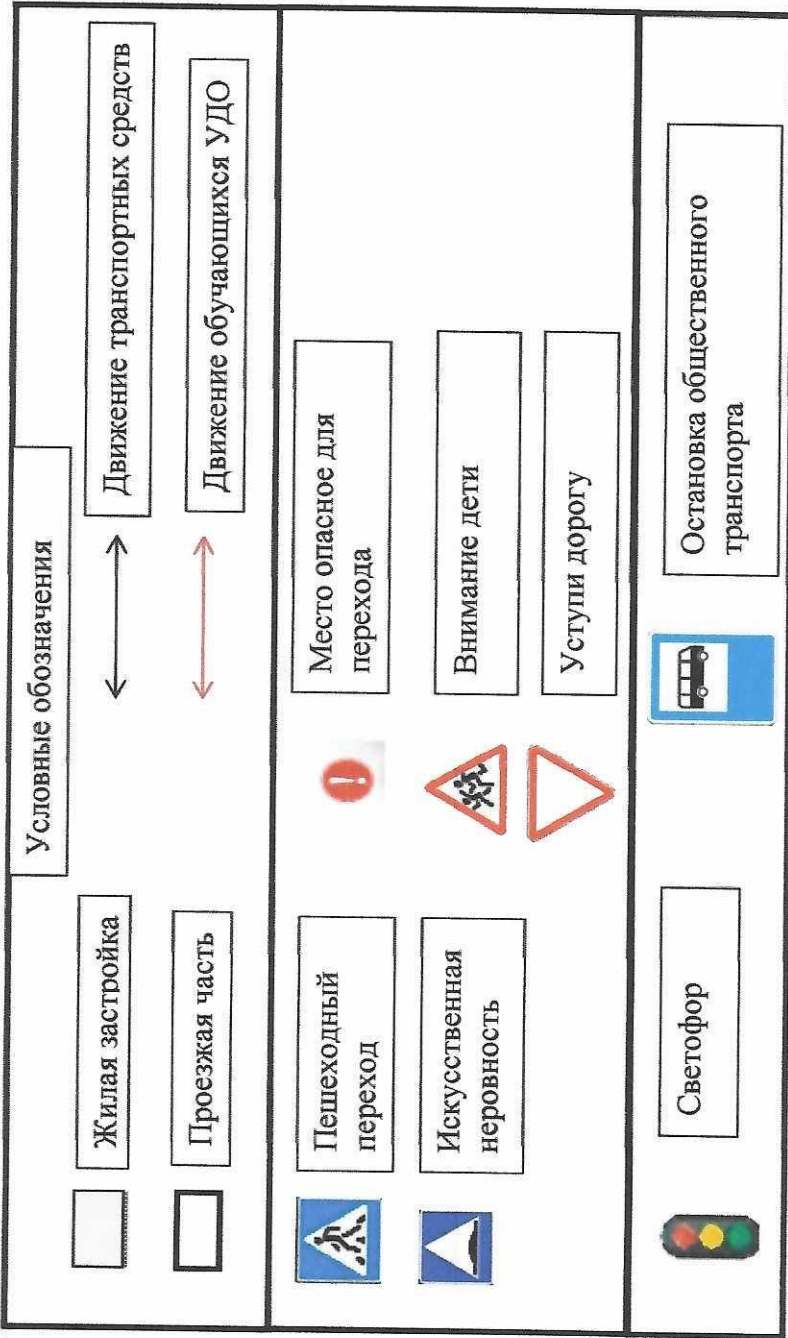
Условные обозначения

Жилая застройка

Проезжая часть

Движение транспортных средств

Движение обучающихся УДО

Пешеходный переход

Искусственная неровность

Место опасное для перехода

Внимание дети

Уступи дорогу

Светофор

Остановка общественного транспорта